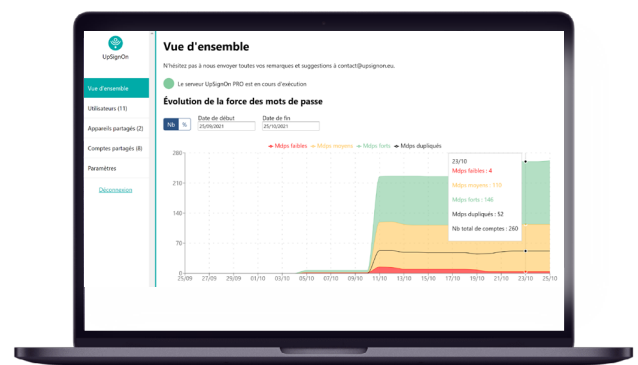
UpSignOn

Vue d'ensemble

Utilisateurs (11)

Appareils partagés (2)

Comptes partagés (8)

Paramètres

Déconnexion

Vue d'ensemble

N'hésitez pas à nous envoyer toutes vos remarques et suggestions à contact@upsignon.eu.

Le serveur UpSignOn PRO est en cours d'exécution

Évolution de la force des mots de passe

Nb %

Date de début 25/09/2021

Date de fin 25/10/2021

Mdps faibles Mdps moyens Mdps forts Mdps dupliqués

280
210
140
70
0

25/09 27/09 29/09 01/10 03/10 05/10 07/10 09/10 11/10 13/10 15/10 17/10 19/10 21/10 23/10 25/10

23/10
Mdps faibles : 4
Mdps moyens : 115
Mdps forts : 146
Mdps dupliqués : 52
Nb total de comptes : 260